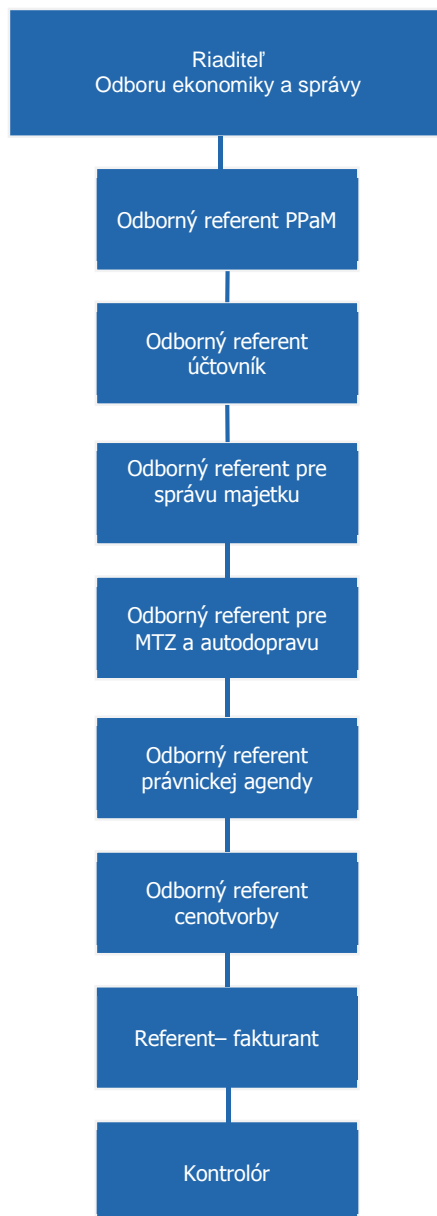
Riaditeľ
Odboru ekonomiky a správy

Odborný referent PPaM

Odborný referent účtovník

Odborný referent pre správu majetku

Odborný referent pre MTZ a autodopravu

Odborný referent právnickej agendy

Odborný referent cenotvorby

Referent– fakturant

Kontrolór